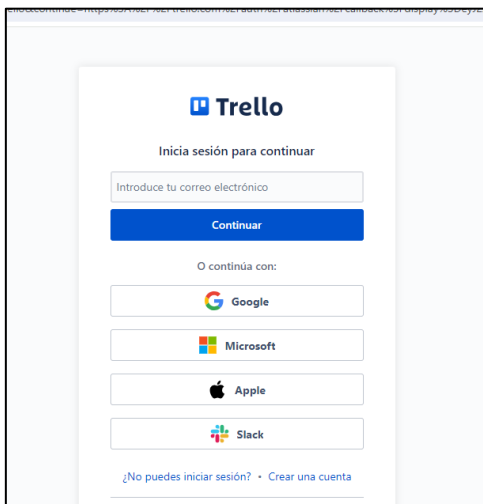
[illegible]continue=https%3A%2F%2Ftrello.com%2Fauth%2Fatlassian%2Fcallback%3Fdisplay%3DeyJ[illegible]

Trello

Inicia sesión para continuar

Introduce tu correo electrónico

Continuar

O continúa con:

Google

Microsoft

Apple

Slack

¿No puedes iniciar sesión? • Crear una cuenta